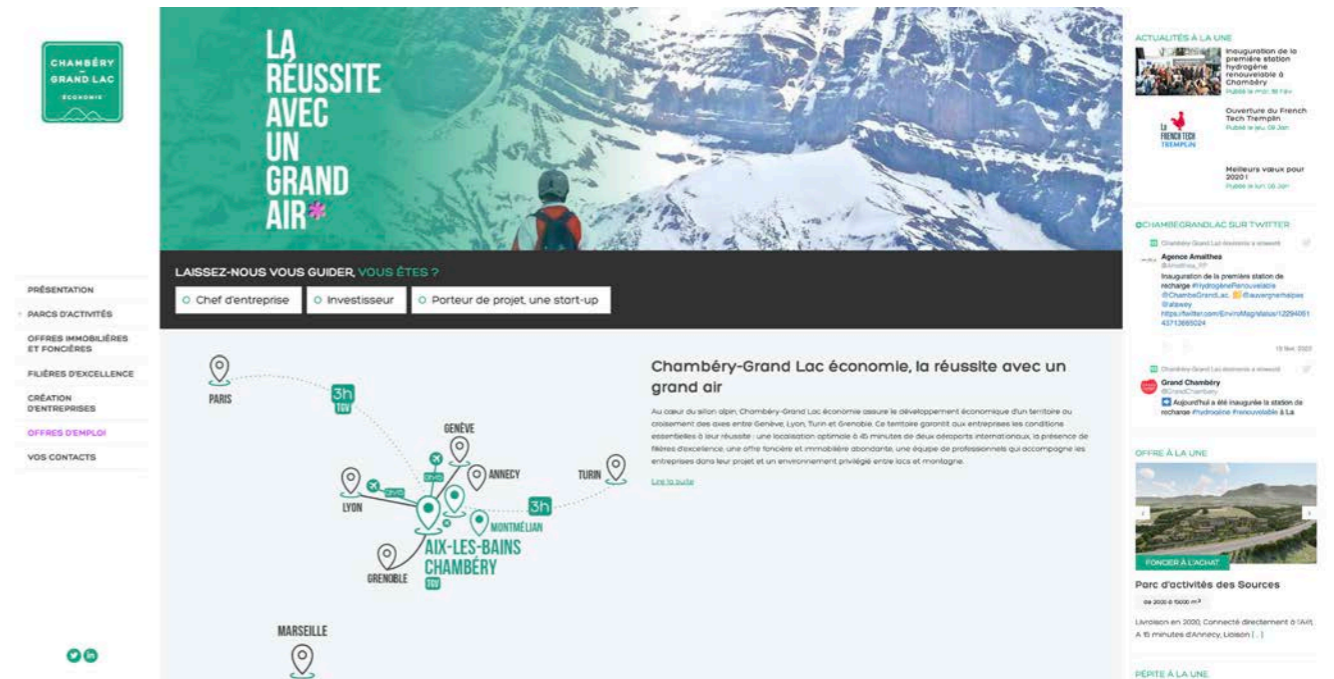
CHAMBÉRY GRAND LAC ÉCONOMIE

LA RÉUSSITE AVEC UN GRAND AIR*

LAISSEZ-NOUS VOUS GUIDER, VOUS ÊTES ?

Chef d'entreprise
Investisseur
Porteur de projet, une start-up

PRÉSENTATION
PARCS D'ACTIVITÉS
OFFRES IMMOBILIÈRES ET FONCIÈRES
FILIÈRES D'EXCELLENCE
CRÉATION D'ENTREPRISES
OFFRES D'EMPLOI
VOS CONTACTS

PARIS
3h TGV
GENÈVE
ANNECY
TURIN
LYON
3h
MONTMÉLIAN
AIX-LES-BAINS CHAMBÉRY
TGV
GRENOBLE
MARSEILLE

Chambéry-Grand Lac économie, la réussite avec un grand air

Au cœur du sillon alpin, Chambéry-Grand Lac économie assure le développement économique d'un territoire au croisement des axes entre Genève, Lyon, Turin et Grenoble. Ce territoire garantit aux entreprises les conditions essentielles à leur réussite : une localisation optimale à 45 minutes de deux aéroports internationaux, la présence de filières d'excellence, une offre foncière et immobilière abondante, une équipe de professionnels qui accompagne les entreprises dans leur projet et un environnement privilégié entre lacs et montagne.

Lire la suite

ACTUALITÉS À LA UNE

Inauguration de la première station hydrogène renouvelable à Chambéry
Publié le mar. 18 Fév

LA FRENCH TECH TREMPLIN
Ouverture du French Tech Tremplin
Publié le jeu. 09 Jan

Meilleurs vœux pour 2020 !
Publié le lun. 06 Jan

@CHAMBEGRANDLAC SUR TWITTER

Chambéry Grand Lac économie a retweeté
Agence Amalthea
@Amalthea_RP
Inauguration de la première station de recharge #hydrogèneRenouvelable @ChambeGrandLac @auvergnerhalpes @atawey
https://twitter.com/EnviroMag/status/12294061 43713665024
19 févr. 2020

Chambéry Grand Lac économie a retweeté
Grand Chambéry
@GrandChambery
Aujourd'hui a été inaugurée la station de recharge #hydrogène #renouvelable à La

OFFRE À LA UNE

FONCIER À L'ACHAT

Parc d'activités des Sources
De 2000 à 10000 m²
Livraison en 2020, Connecté directement à l'A41, A 15 minutes d'Annecy, Liaison [...]

PÉPITE À LA UNE